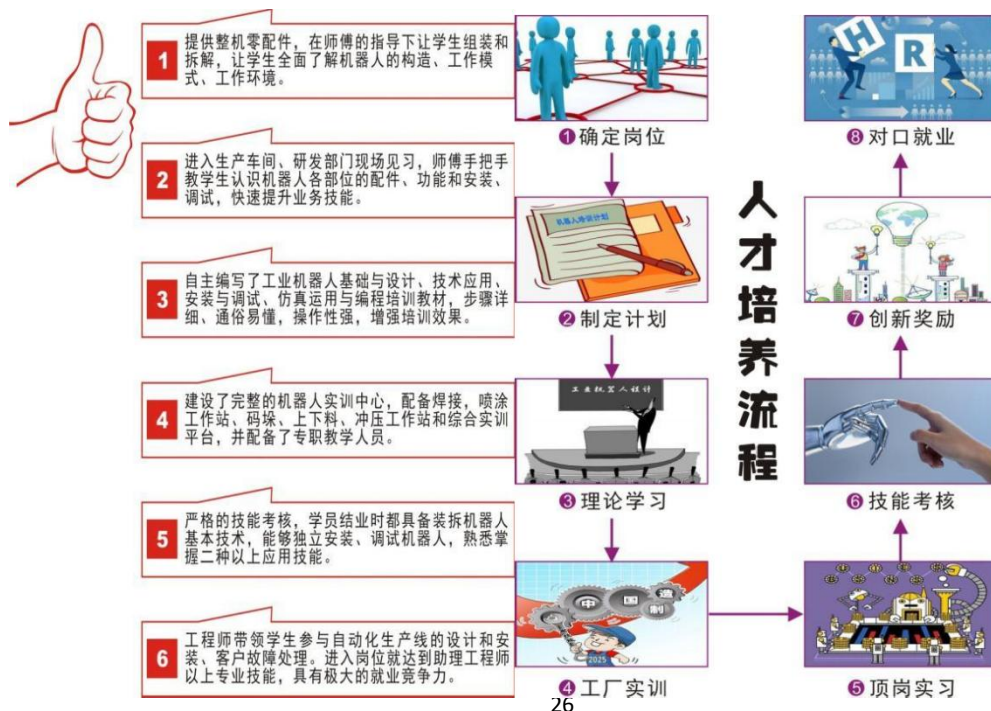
1 提供整机零配件，在师傅的指导下让学生组装和拆解，让学生全面了解机器人的构造、工作模式、工作环境。

2 进入生产车间、研发部门现场见习，师傅手把手教学生认识机器人各部位的配件、功能和安装、调试，快速提升业务技能。

3 自主编写了工业机器人基础与设计、技术应用、安装与调试、仿真运用与编程培训教材，步骤详细、通俗易懂，操作性强，增强培训效果。

4 建设了完整的机器人实训中心，配备焊接，喷涂工作站、码垛、上下料、冲压工作站和综合实训平台，并配备了专职教学人员。

5 严格的技能考核，学员结业时都具备装拆机器人基本技术，能够独立安装、调试机器人，熟悉掌握二种以上应用技能。

6 工程师带领学生参与自动化生产线的设计和安装、客户故障处理。进入岗位就达到助理工程师以上专业技能，具有极大的就业竞争力。

❶确定岗位

机器人培训计划

❷制定计划

工业机器人设计

❸理论学习

中 国 造 制 2025

❹工厂实训

人才培养流程

H R

❽对口就业

❼创新奖励

❻技能考核

❺顶岗实习

26